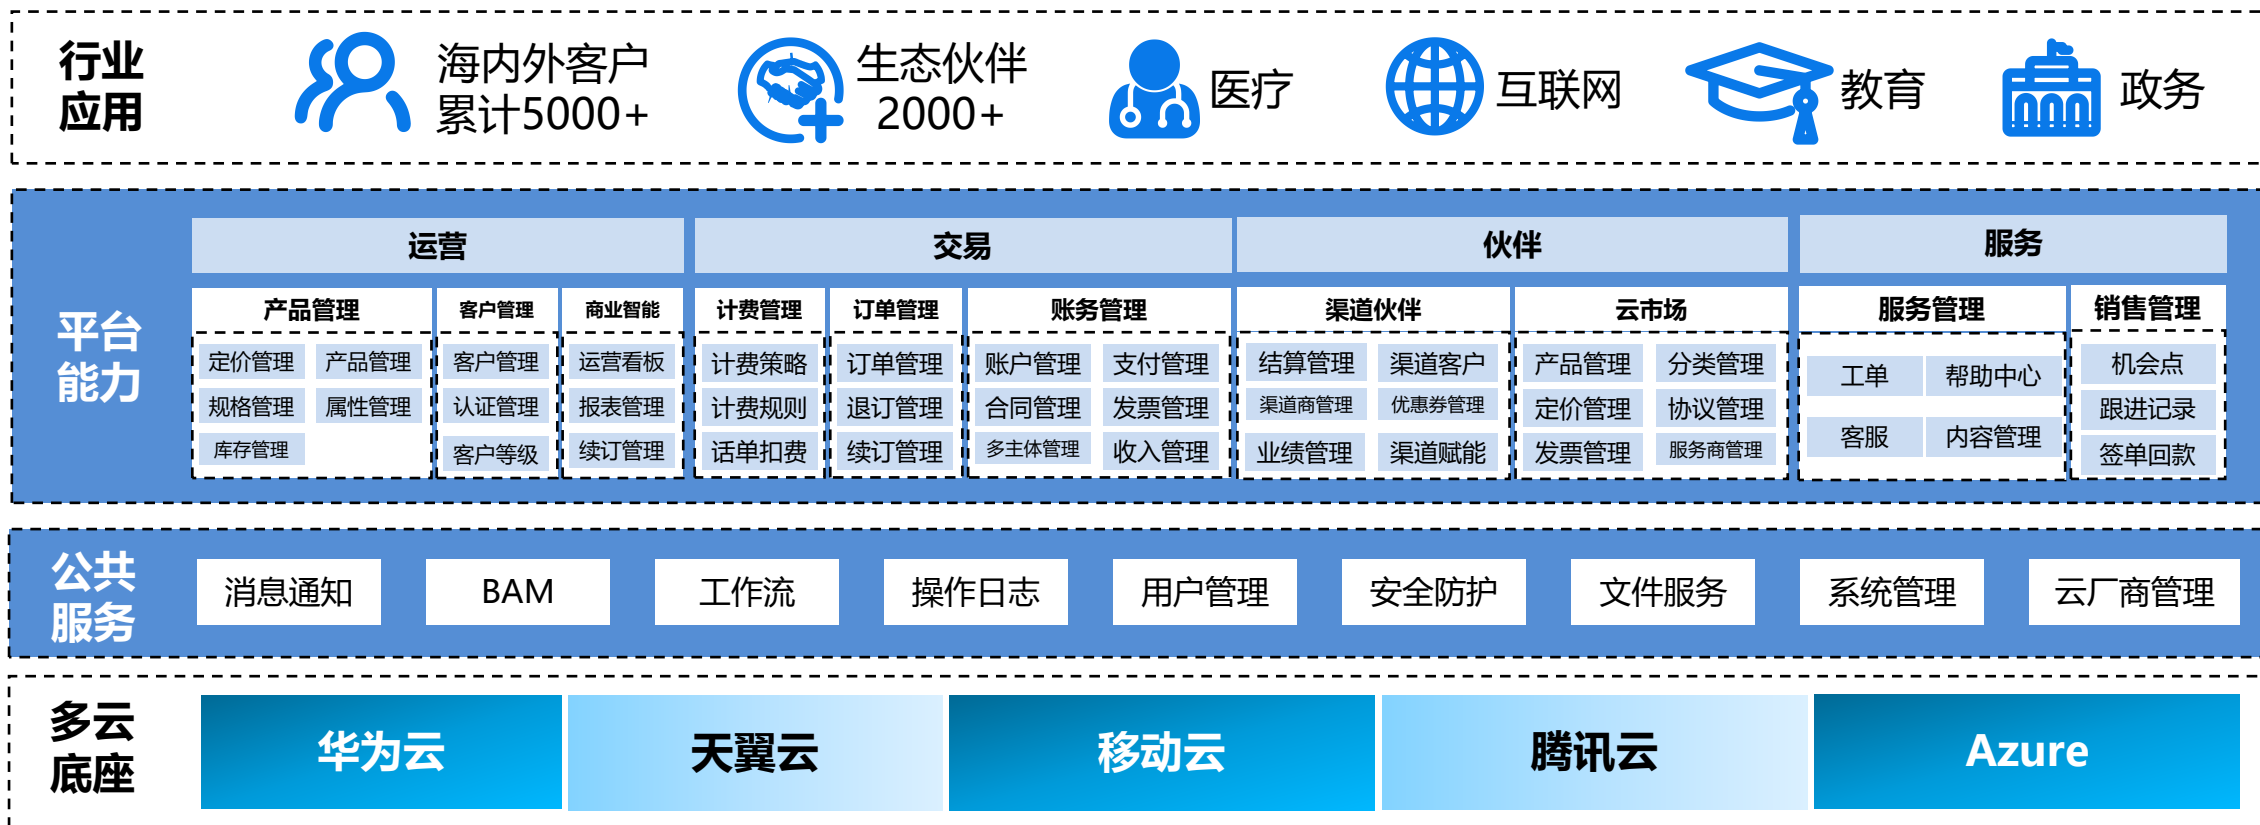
行业应用

海内外客户累计5000+

生态伙伴 2000+

医疗

互联网

教育

政务

平台能力

| 运营 | | | 交易 | | | 伙伴 | | 服务 | |
|---|---|---|---|---|---|---|---|---|---|
| 产品管理 | 客户管理 | 商业智能 | 计费管理 | 订单管理 | 账务管理 | 渠道伙伴 | 云市场 | 服务管理 | 销售管理 |
| 定价管理 产品管理 | 客户管理 | 运营看板 | 计费策略 | 订单管理 | 账户管理 支付管理 | 结算管理 渠道客户 | 产品管理 分类管理 | 工单 帮助中心 | 机会点 |
| 规格管理 属性管理 | 认证管理 | 报表管理 | 计费规则 | 退订管理 | 合同管理 发票管理 | 渠道商管理 优惠券管理 | 定价管理 协议管理 | 客服 内容管理 | 跟进记录 |
| 库存管理 | 客户等级 | 续订管理 | 话单扣费 | 续订管理 | 多主体管理 收入管理 | 业绩管理 渠道赋能 | 发票管理 服务商管理 | | 签单回款 |

公共服务

消息通知 BAM 工作流 操作日志 用户管理 安全防护 文件服务 系统管理 云厂商管理

多云底座

华为云 天翼云 移动云 腾讯云 Azure